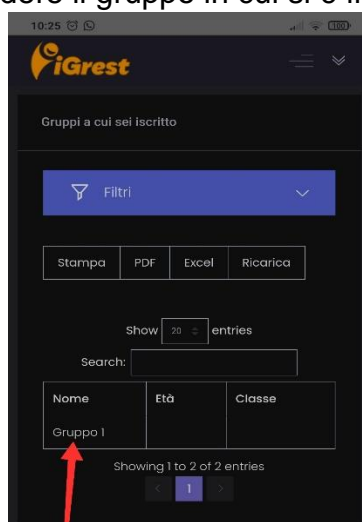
edere il gruppo in cui si è i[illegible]

10:25

100

iGrest

Gruppi a cui sei iscritto

Filtri

| Stampa | PDF | Excel | Ricarica |
|---|---|---|---|

Show 20 entries

Search:

| Nome | Età | Classe |
|---|---|---|
| Gruppo 1 | | |

Showing 1 to 2 of 2 entries

1